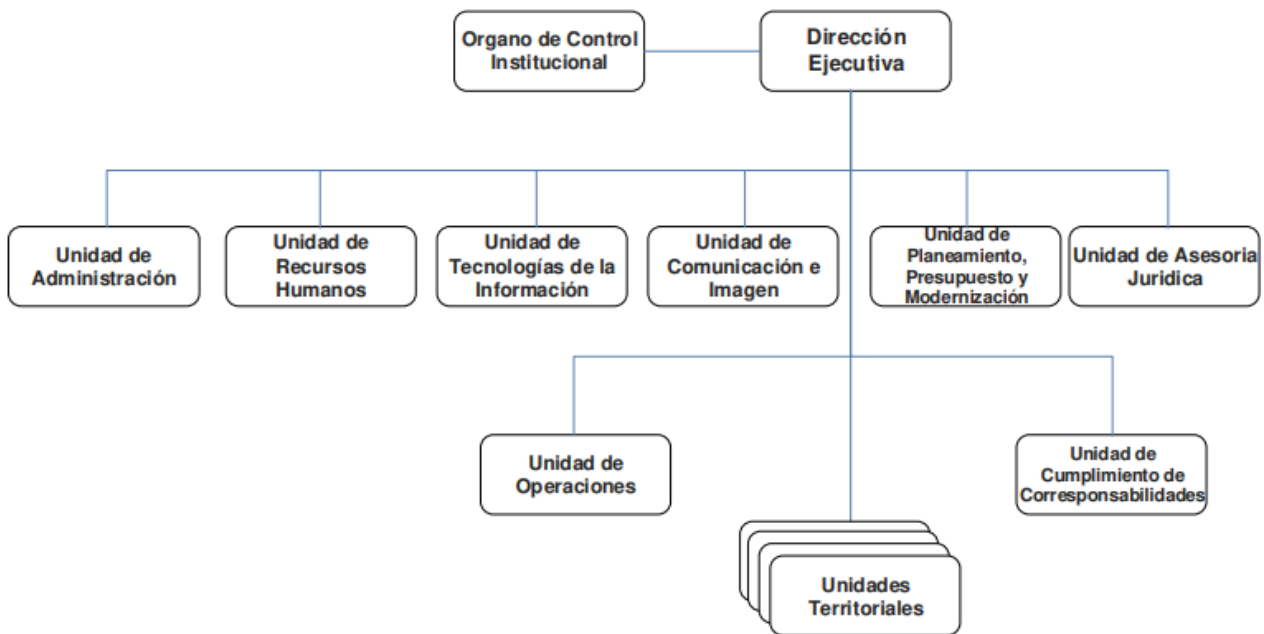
Organo de Control Institucional

Dirección Ejecutiva

Unidad de Administración

Unidad de Recursos Humanos

Unidad de Tecnologías de la Información

Unidad de Comunicación e Imagen

Unidad de Planeamiento, Presupuesto y Modernización

Unidad de Asesoria Juridica

Unidad de Operaciones

Unidad de Cumplimiento de Corresponsabilidades

Unidades Territoriales